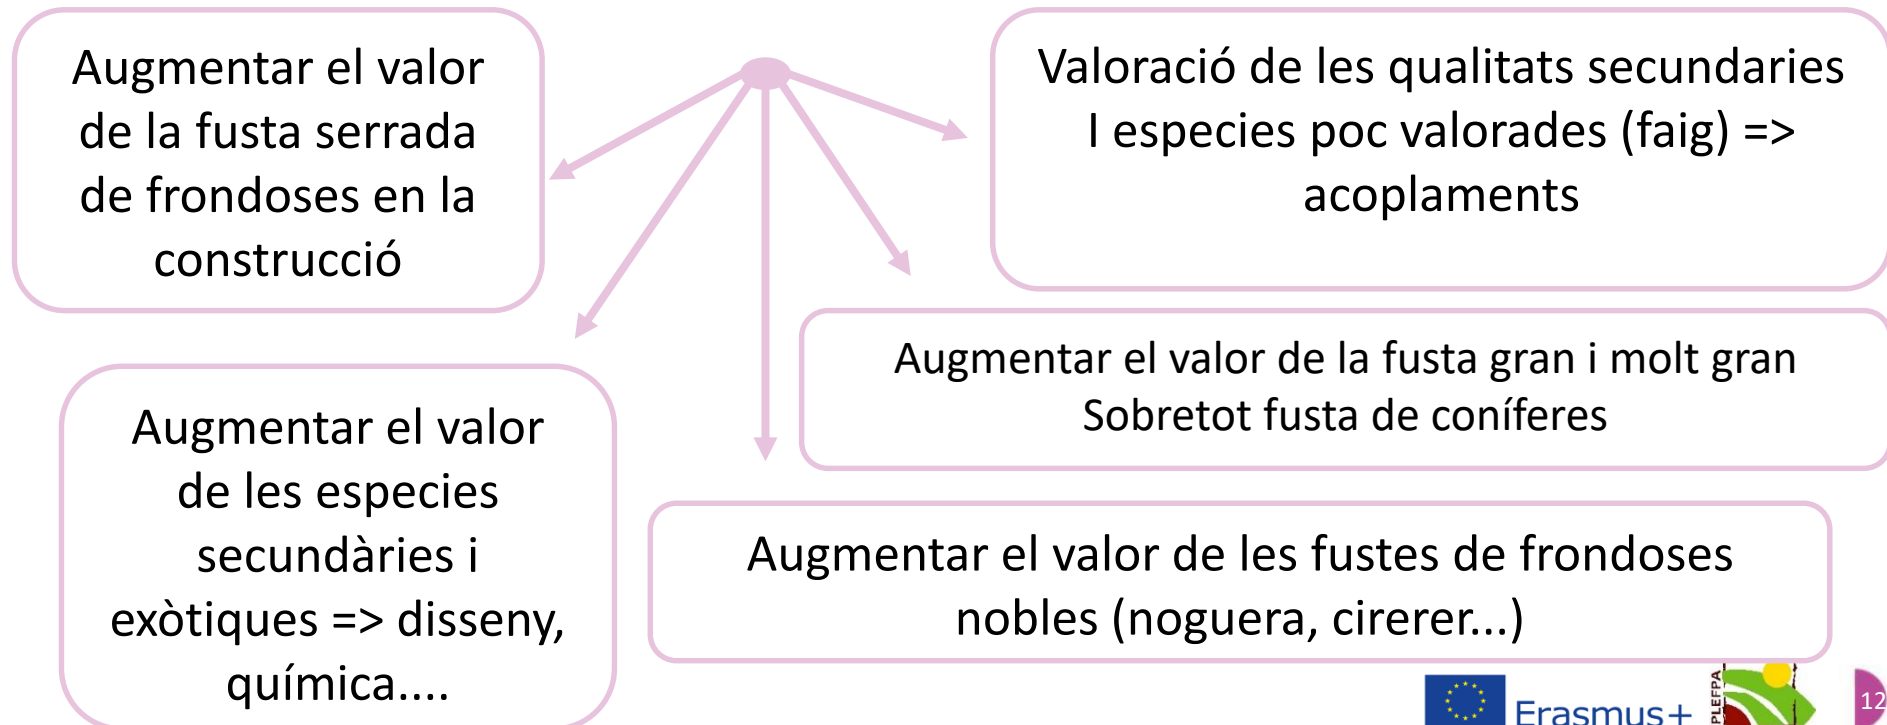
Augmentar el valor de la fusta serrada de frondoses en la construcció

Valoració de les qualitats secundaries I especies poc valorades (faig) => acoplaments

Augmentar el valor de la fusta gran i molt gran Sobretot fusta de coníferes

Augmentar el valor de les especies secundàries i exòtiques => disseny, química....

Augmentar el valor de les fustes de frondoses nobles (noguera, cirerer...)

Erasmus+

PLEFPA

12